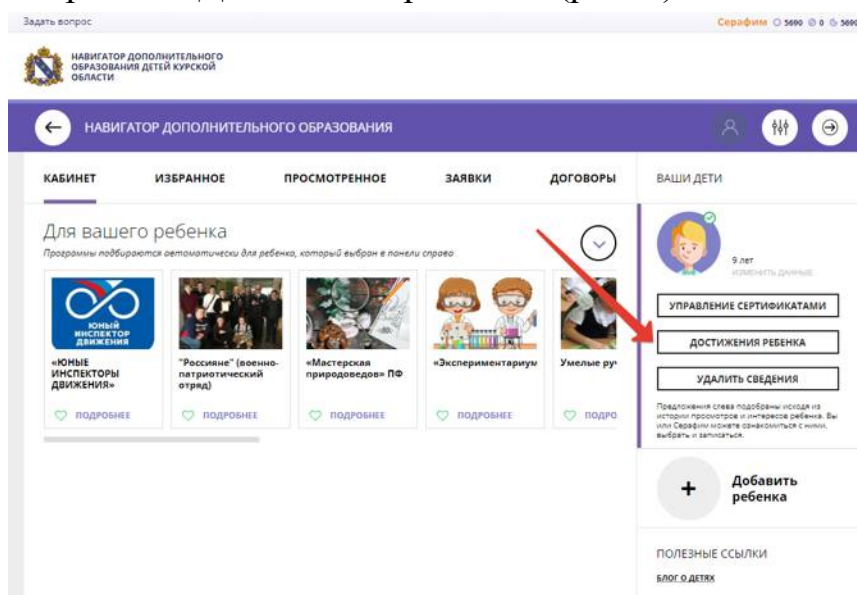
Задать вопрос

Серафим 5690 0 5690

НАВИГАТОР ДОПОЛНИТЕЛЬНОГО ОБРАЗОВАНИЯ ДЕТЕЙ КУРСКОЙ ОБЛАСТИ

НАВИГАТОР ДОПОЛНИТЕЛЬНОГО ОБРАЗОВАНИЯ

КАБИНЕТ ИЗБРАННОЕ ПРОСМОТРЕННОЕ ЗАЯВКИ ДОГОВОРЫ

ВАШИ ДЕТИ

Для вашего ребенка

Программы подбираются автоматически для ребенка, который выбран в панели справа

ЮНЫЙ ИНСПЕКТОР ДВИЖЕНИЯ

«ЮНЫЕ ИНСПЕКТОРЫ ДВИЖЕНИЯ»

ПОДРОБНЕЕ

"Россияне" (военно-патриотический отряд)

ПОДРОБНЕЕ

«Мастерская природоведов» ПФ

ПОДРОБНЕЕ

«Экспериментариум

ПОДРОБНЕЕ

Умелые ру

ПОДРО

9 лет

ИЗМЕНИТЬ ДАННЫЕ

УПРАВЛЕНИЕ СЕРТИФИКАТАМИ

ДОСТИЖЕНИЯ РЕБЕНКА

УДАЛИТЬ СВЕДЕНИЯ

Предложения слева подобраны исходя из истории просмотров и интересов ребенка. Вы или Серафим можете ознакомиться с ними, выбрать и записаться.

Добавить ребенка

ПОЛЕЗНЫЕ ССЫЛКИ

БЛОГ О ДЕТЯХ